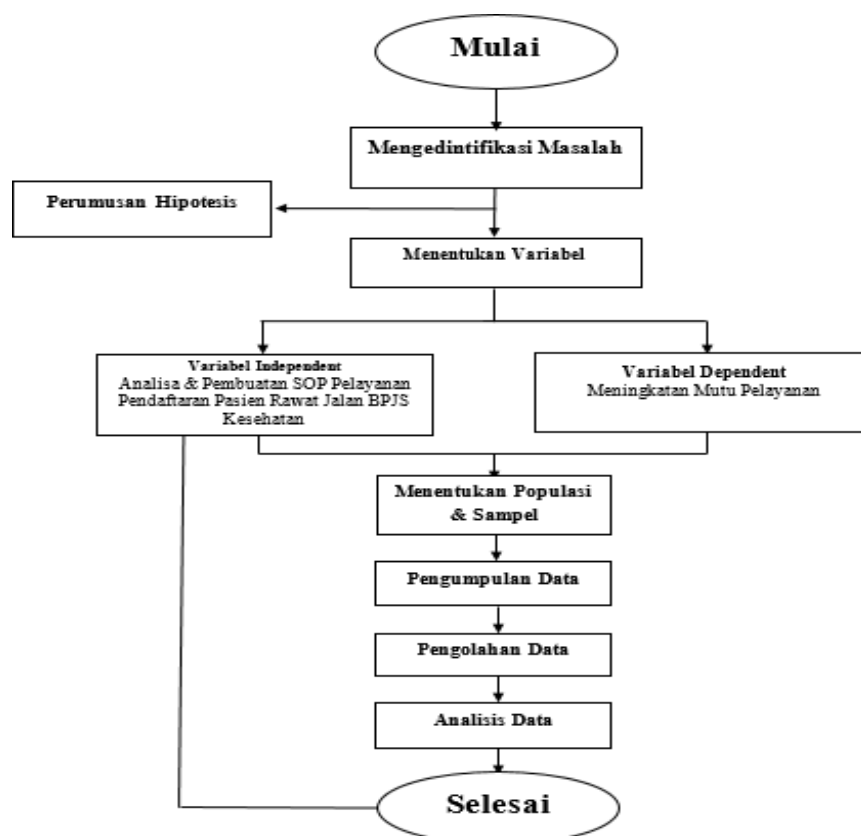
Mulai

Mengedintifikasi Masalah

Perumusan Hipotesis

Menentukan Variabel

Variabel Independent
Analisa & Pembuatan SOP Pelayanan Pendaftaran Pasien Rawat Jalan BPJS Kesehatan

Variabel Dependent
Meningkatan Mutu Pelayanan

Menentukan Populasi & Sampel

Pengumpulan Data

Pengolahan Data

Analisis Data

Selesai